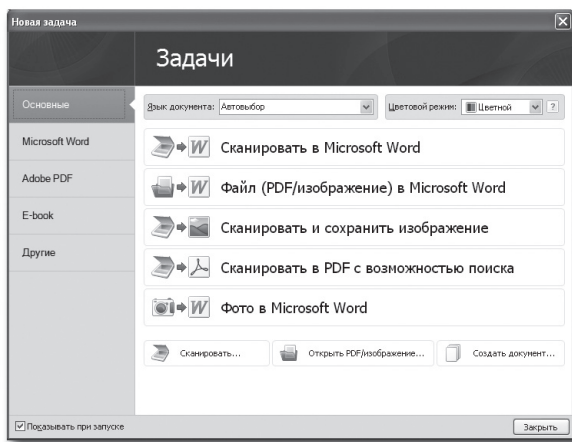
Новая задача

Задачи

Основные

Microsoft Word

Adobe PDF

E-book

Другие

Язык документа: Автовыбор

Цветовой режим: Цветной

?

Сканировать в Microsoft Word

Файл (PDF/изображение) в Microsoft Word

Сканировать и сохранить изображение

Сканировать в PDF с возможностью поиска

Фото в Microsoft Word

Сканировать...

Открыть PDF/изображение...

Создать документ...

Показывать при запуске

Закрыть